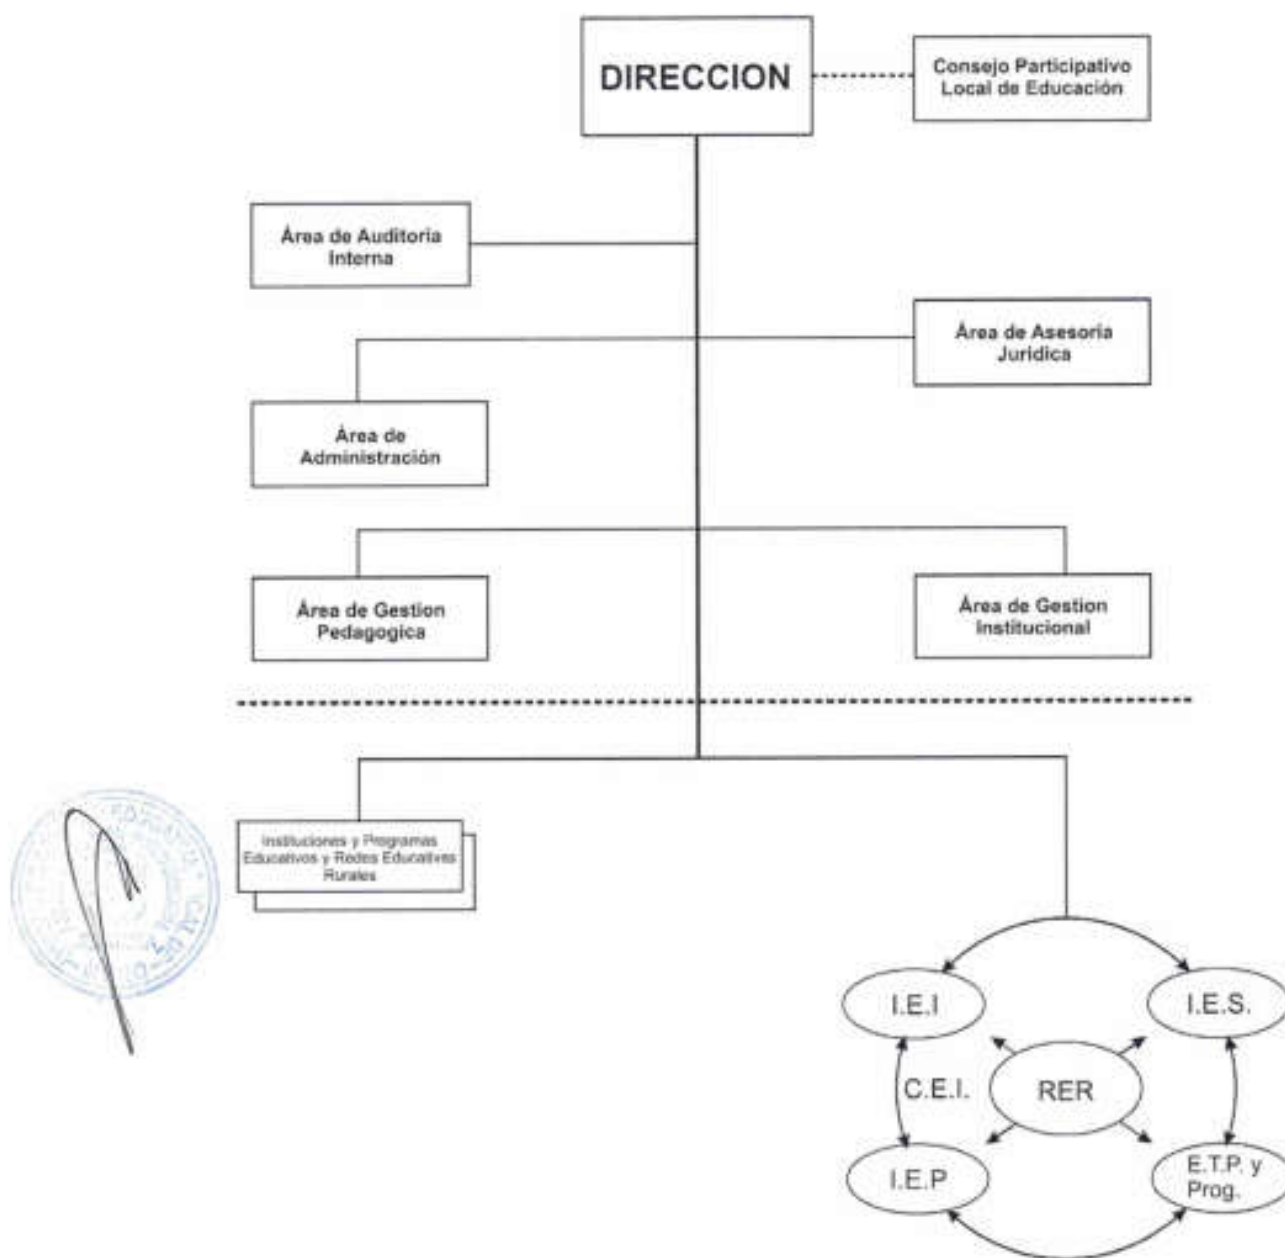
DIRECCION

Consejo Participativo Local de Educación

Área de Auditoria Interna

Área de Asesoria Juridica

Área de Administración

Área de Gestion Pedagogica

Área de Gestion Institucional

Instituciones y Programas Educativos y Redes Educativas Rurales

I.E.I

I.E.S.

C.E.I.

RER

I.E.P

E.T.P. y Prog.

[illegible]